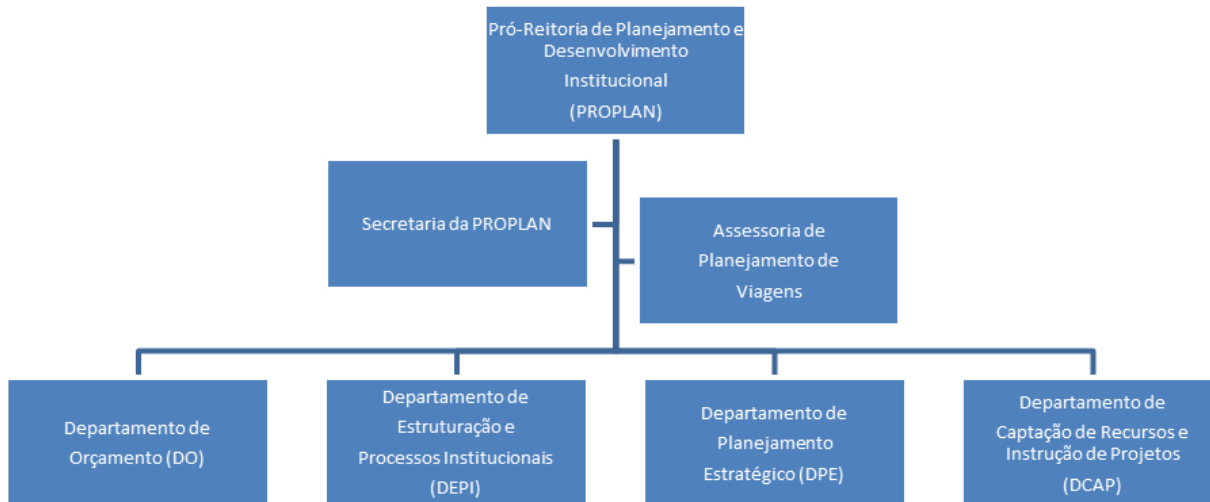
Pró-Reitoria de Planejamento e Desenvolvimento Institucional (PROPLAN)

Secretaria da PROPLAN

Assessoria de Planejamento de Viagens

Departamento de Orçamento (DO)

Departamento de Estruturação e Processos Institucionais (DEPI)

Departamento de Planejamento Estratégico (DPE)

Departamento de Captação de Recursos e Instrução de Projetos (DCAP)